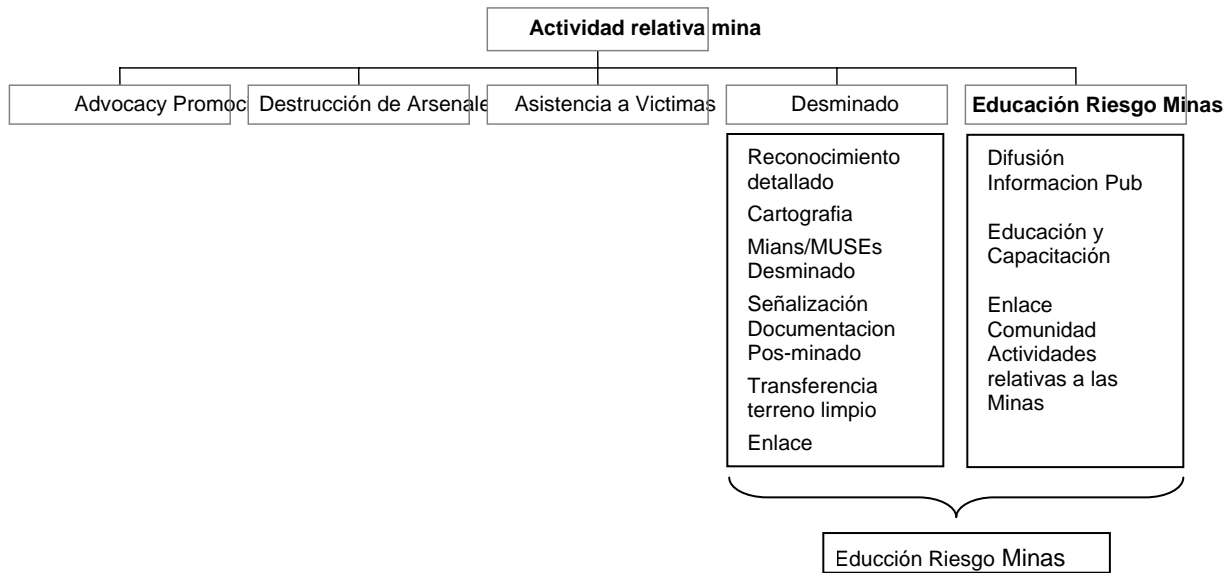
Actividad relativa mina

Advocacy Promoc

Destrucción de Arsenale

Asistencia a Victimas

Desminado

Educación Riesgo Minas

Reconocimiento detallado

Cartografia

Mians/MUSEs Desminado

Señalización Documentacion Pos-minado

Transferencia terreno limpio

Enlace

Difusión Informacion Pub

Educación y Capacitación

Enlace Comunidad Actividades relativas a las Minas

Educción Riesgo Minas